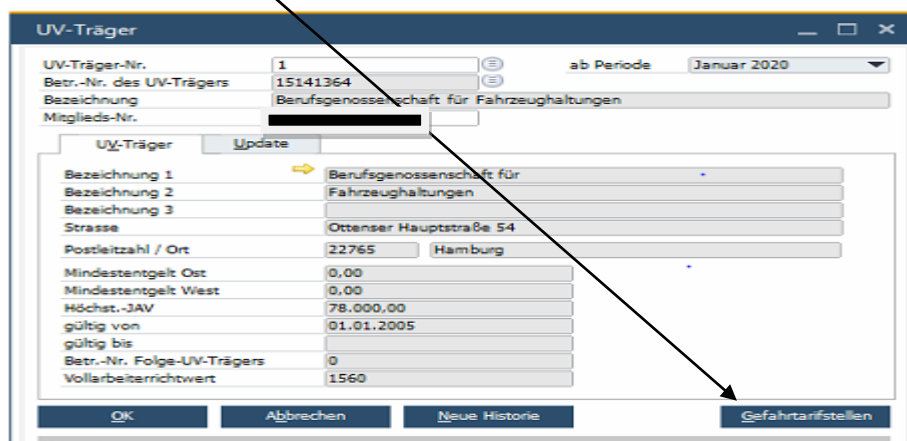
UV-Träger

UV-Träger-Nr. 1
ab Periode Januar 2020
Betr.-Nr. des UV-Trägers 15141364
Bezeichnung Berufsgenossenschaft für Fahrzeughaltungen
Mitglieds-Nr.

UV-Träger
Update

Bezeichnung 1 Berufsgenossenschaft für
Bezeichnung 2 Fahrzeughaltungen
Bezeichnung 3
Strasse Ottenser Hauptstraße 54
Postleitzahl / Ort 22765 Hamburg
Mindestentgelt Ost 0,00
Mindestentgelt West 0,00
Höchst.-JAV 78.000,00
gültig von 01.01.2005
gültig bis
Betr.-Nr. Folge-UV-Trägers 0
Vollarbeiterrichtwert 1560

OK
Abbrechen
Neue Historie
Gefahrtarifstellen